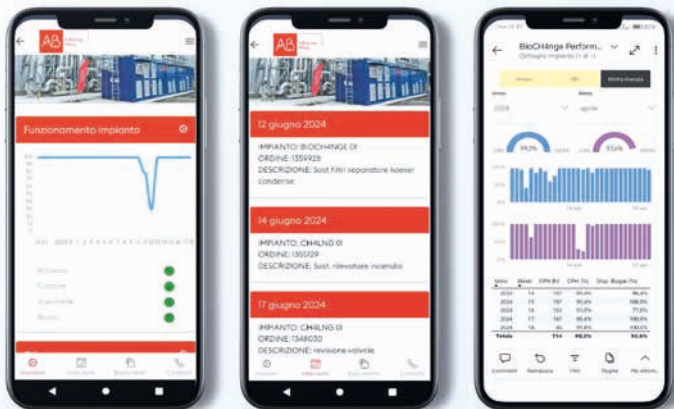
AB

Funzionamento impianto

12 giugno 2024

IMPIANTO: BIOCH4NGE 01
ORDINE: 1359928
DESCRIZIONE: Sost. filtri separatore koeser condense

14 giugno 2024

IMPIANTO: CH4LNG 01
ORDINE: 1355129
DESCRIZIONE: Sost. rilevatore incendio

17 giugno 2024

IMPIANTO: CH4LNG 01
ORDINE: 1348030
DESCRIZIONE: revisione valvole

BioCH4nge Perform...

2024

aprile

99,2%

95,4%

Totale

Commenti

Filtri

Pagina